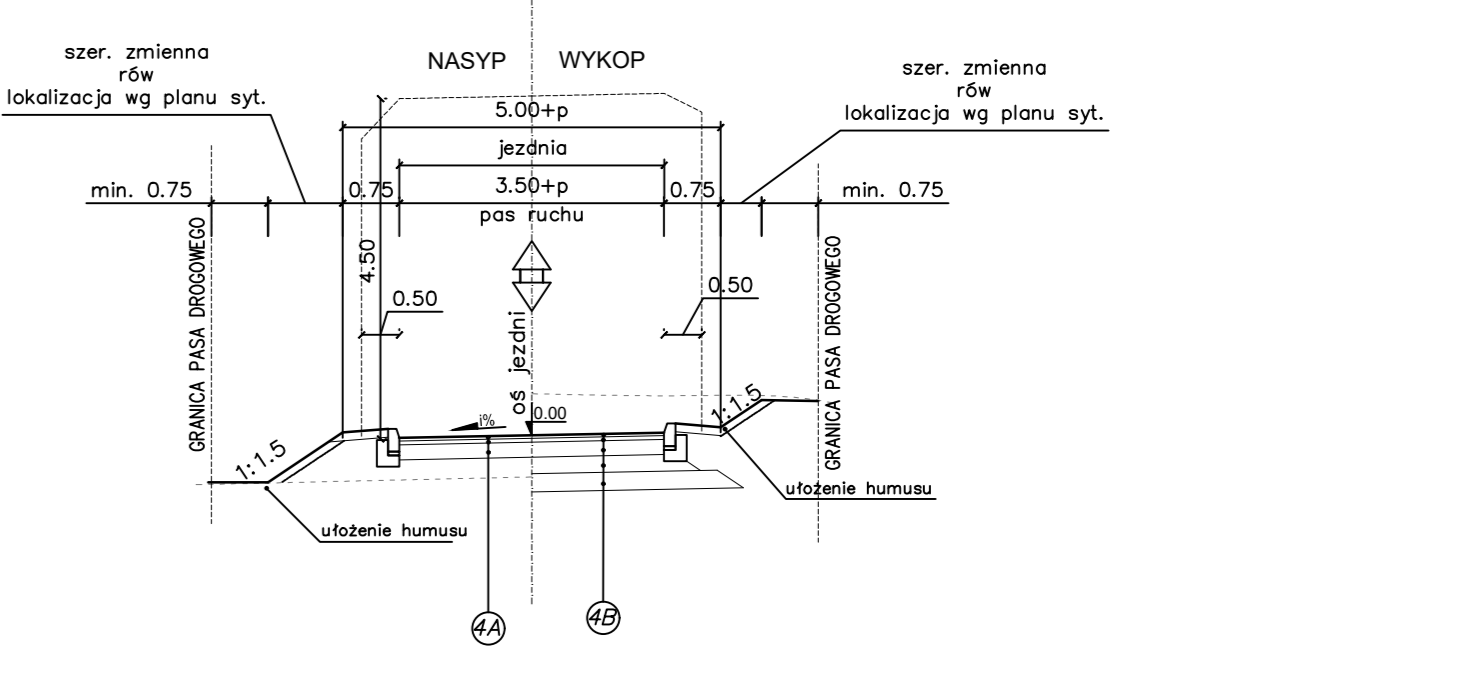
szer. zmienna
rów
lokalizacja wg planu syt.

NASYP WYKOP

szer. zmienna
rów
lokalizacja wg planu syt.

5.00+p

jezdnia

min. 0.75 0.75 3.50+p 0.75 min. 0.75

pas ruchu

GRANICA PASA DROGOWEGO

4.50

0.50

0.50

GRANICA PASA DROGOWEGO

oś jezdni

0.00

i%

1:1.5

1:1.5

ułożenie humusu

ułożenie humusu

4A

4B